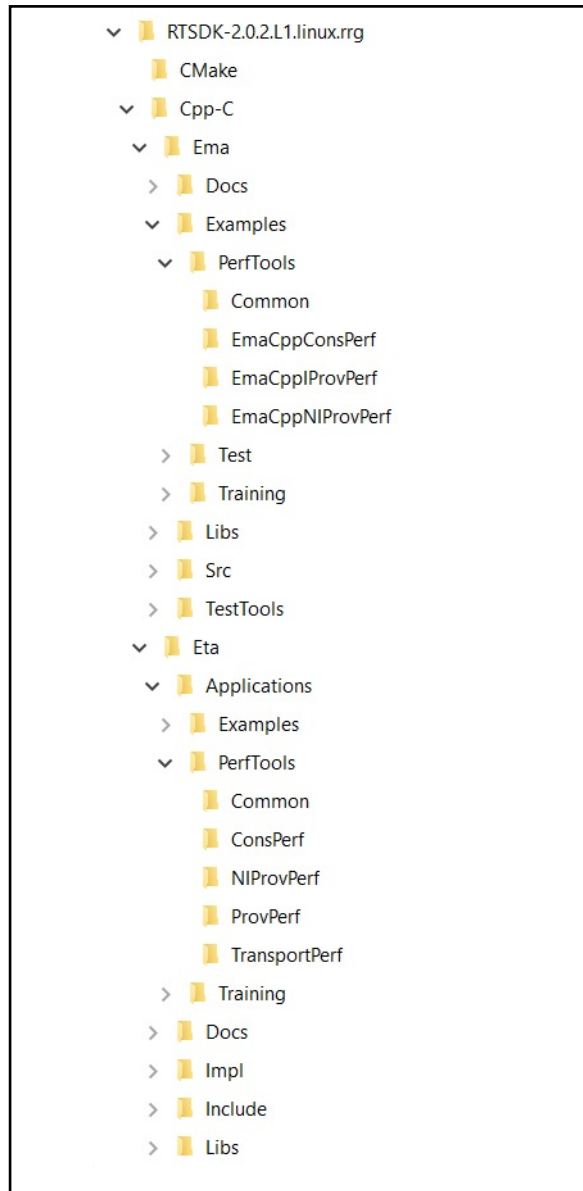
RTSDK-2.0.2.L1.linux.rrg
CMake
Cpp-C
Ema
Docs
Examples
PerfTools
Common
EmaCppConsPerf
EmaCppIProvPerf
EmaCppNIProvPerf
Test
Training
Libs
Src
TestTools
Eta
Applications
Examples
PerfTools
Common
ConsPerf
NIProvPerf
ProvPerf
TransportPerf
Training
Docs
Impl
Include
Libs